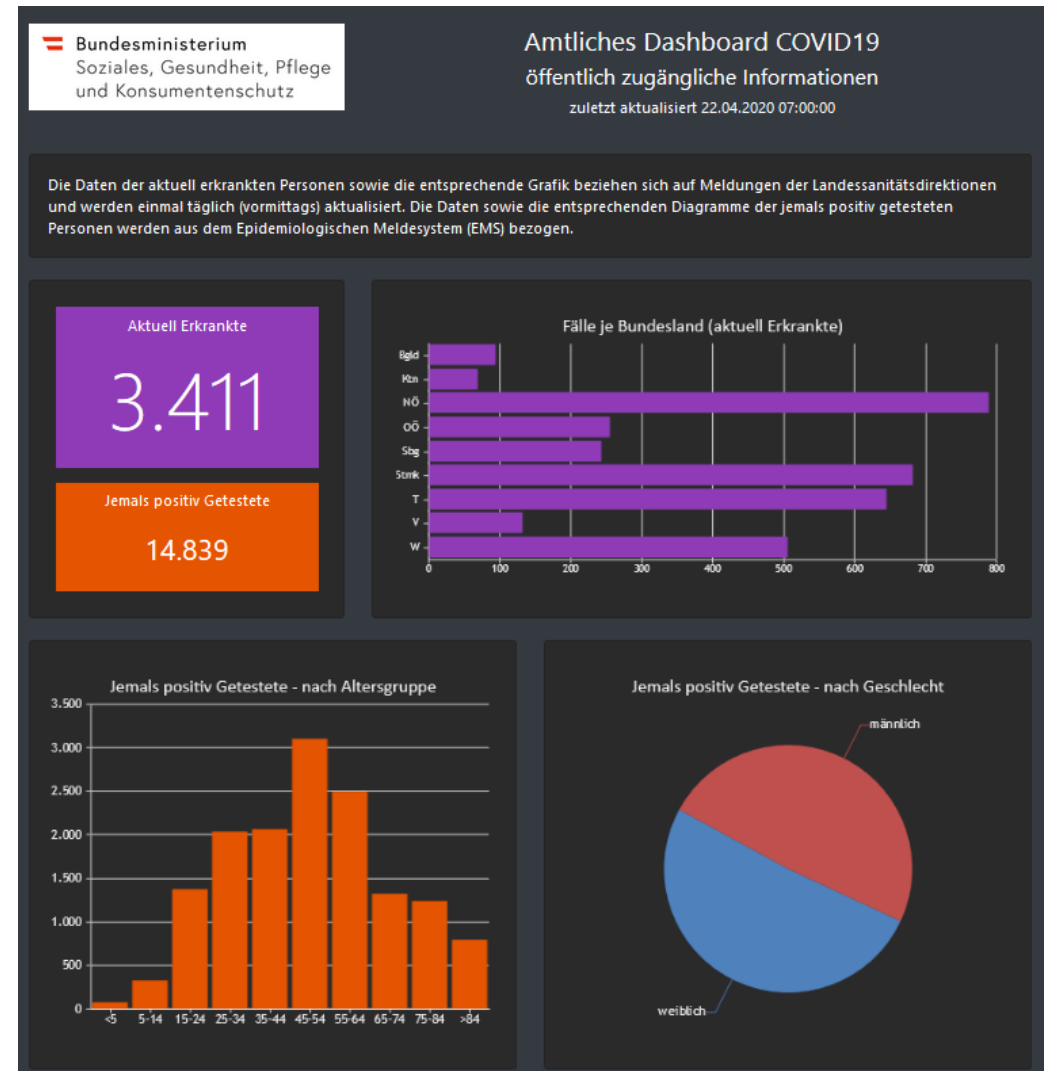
Bundesministerium
Soziales, Gesundheit, Pflege und Konsumentenschutz

Amtliches Dashboard COVID19
öffentlich zugängliche Informationen
zuletzt aktualisiert 22.04.2020 07:00:00

Die Daten der aktuell erkrankten Personen sowie die entsprechende Grafik beziehen sich auf Meldungen der Landessanitätsdirektionen und werden einmal täglich (vormittags) aktualisiert. Die Daten sowie die entsprechenden Diagramme der jemals positiv getesteten Personen werden aus dem Epidemiologischen Meldesystem (EMS) bezogen.

Aktuell Erkrankte
3.411

Jemals positiv Getestete
14.839

Fälle je Bundesland (aktuell Erkrankte)
Bgld
Ktn
NÖ
OÖ
Sbg
Stmk
T
V
W
0 100 200 300 400 500 600 700 800

Jemals positiv Getestete - nach Altersgruppe
3.500
3.000
2.500
2.000
1.500
1.000
500
0
<5 5-14 15-24 25-34 35-44 45-54 55-64 65-74 75-84 >84

Jemals positiv Getestete - nach Geschlecht
männlich
weiblich